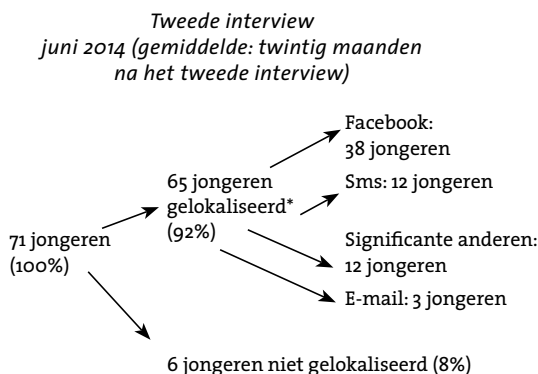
*Tweede interview juni 2014 (gemiddelde: twintig maanden na het tweede interview)*

71 jongeren (100%)

65 jongeren gelokaliseerd* (92%)

Facebook: 38 jongeren

Sms: 12 jongeren

Significante anderen: 12 jongeren

E-mail: 3 jongeren

6 jongeren niet gelokaliseerd (8%)